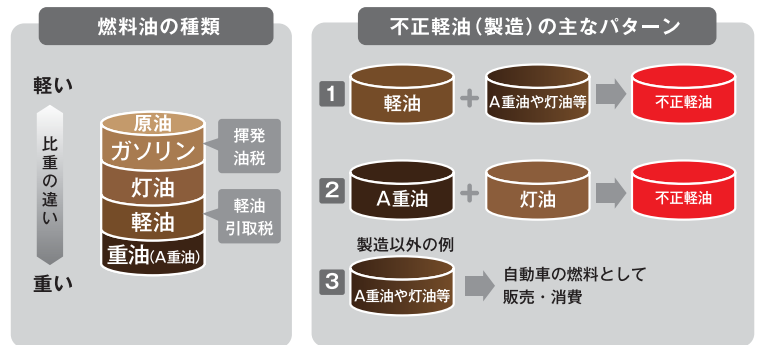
燃料油の種類

軽い

比重の違い

重い

原油
ガソリン
灯油
軽油
重油(A重油)

揮発油税

軽油引取税

不正軽油(製造)の主なパターン

1 軽油 + A重油や灯油等 → 不正軽油

2 A重油 + 灯油 → 不正軽油

製造以外の例

3 A重油や灯油等 → 自動車の燃料として販売・消費